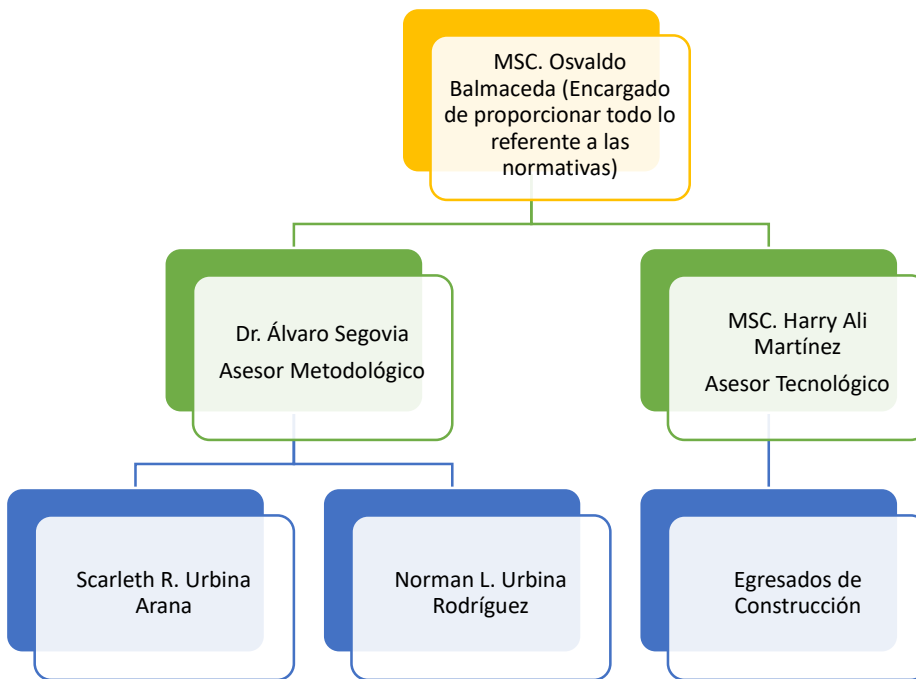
MSC. Osvaldo Balmaceda (Encargado de proporcionar todo lo referente a las normativas)

Dr. Álvaro Segovia
Asesor Metodológico

MSC. Harry Ali Martínez
Asesor Tecnológico

Scarleth R. Urbina Arana

Norman L. Urbina Rodríguez

Egresados de Construcción